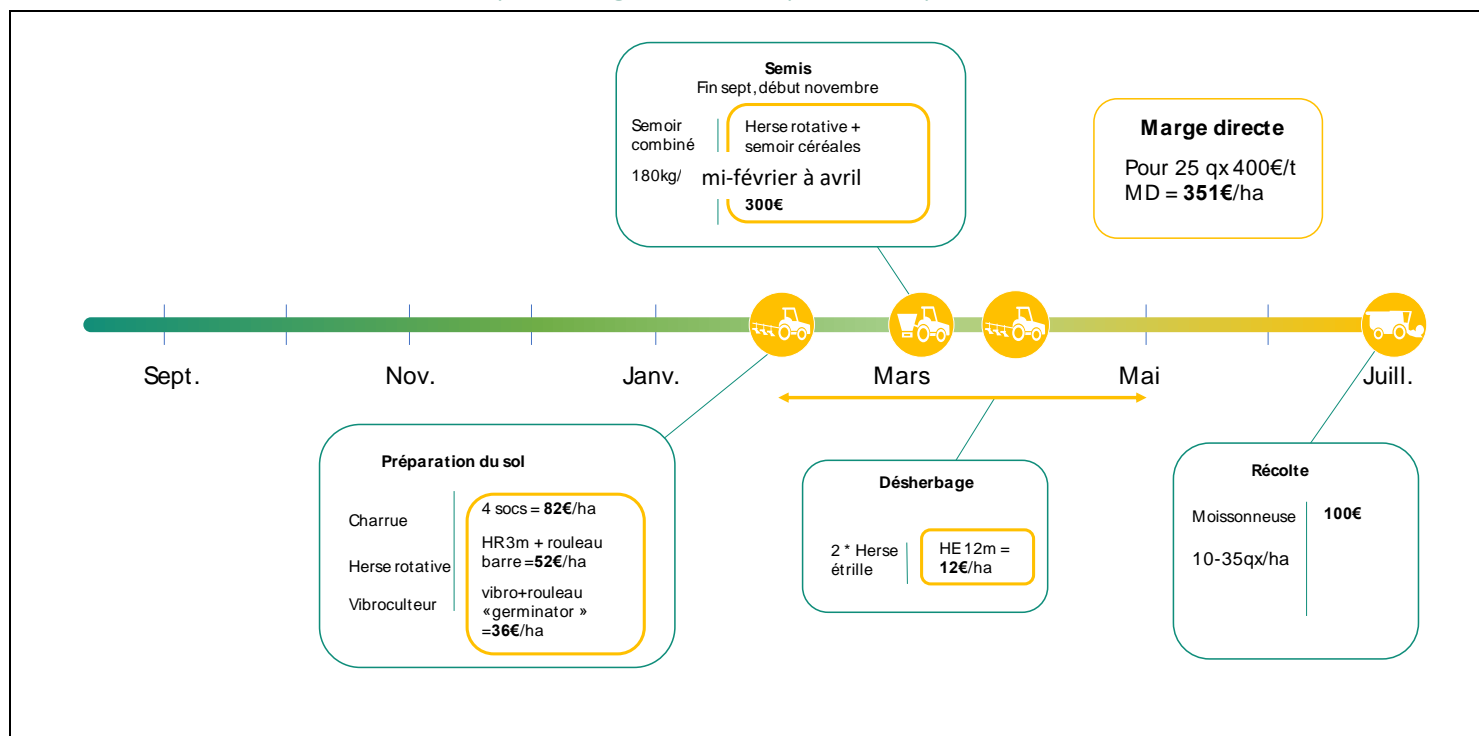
**Semis**
Fin sept, début novembre

Semoir combiné

180kg/

Herse rotative + semoir céréales

mi-février à avril

**300€**

**Marge directe**

Pour 25 qx 400€/t
MD = **351€**/ha

Sept.

Nov.

Janv.

Mars

Mai

Juill.

**Préparation du sol**

Charrue

Herse rotative

Vibroculteur

4 socs = **82€**/ha

HR3m + rouleau barre =**52€**/ha

vibro+rouleau «germinator » =**36€**/ha

**Désherbage**

2 * Herse étrille

HE 12m = **12€**/ha

**Récolte**

Moissonneuse

10-35qx/ha

**100€**